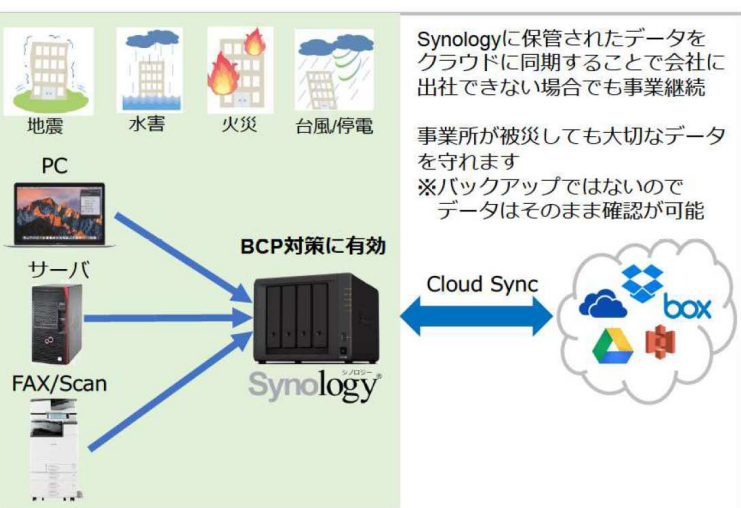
地震
水害
火災
台風/停電

Synologyに保管されたデータをクラウドに同期することで会社に出社できない場合でも事業継続

事業所が被災しても大切なデータを守れます
※バックアップではないので
データはそのまま確認が可能

PC
サーバ
FAX/Scan

BCP対策に有効

Synology
シノロジー

Cloud Sync

box